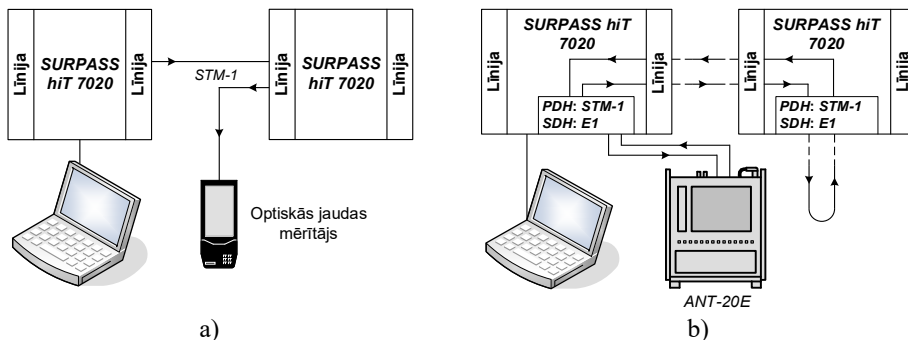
Līnija

SURPASS hiT 7020

Līnija

STM-1

Līnija

SURPASS hiT 7020

Līnija

Optiskās jaudas mērītājs

a)

Līnija

SURPASS hiT 7020

Līnija

PDH: STM-1
SDH: E1

Līnija

SURPASS hiT 7020

Līnija

PDH: STM-1
SDH: E1

ANT-20E

b)